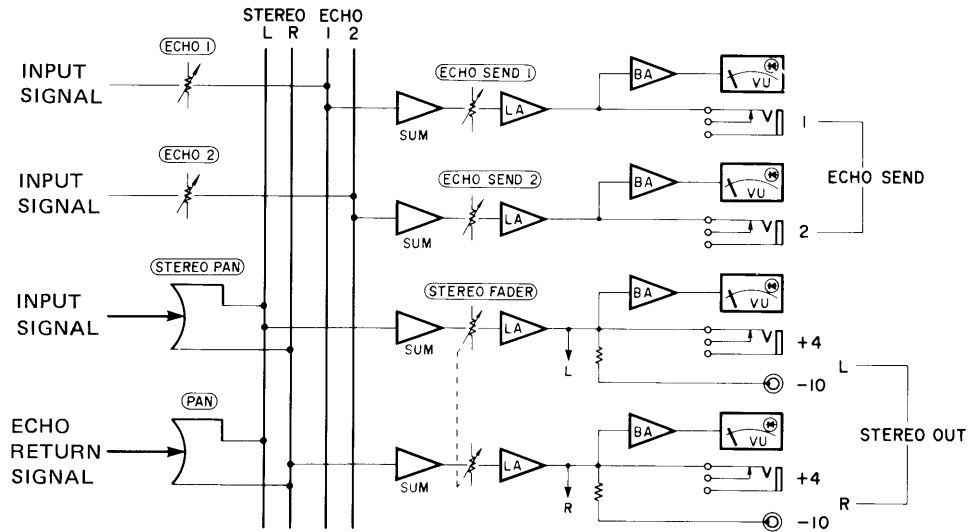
STEREO L R
ECHO 1 2

ECHO 1
INPUT SIGNAL
ECHO SEND 1
SUM
LA
BA
VU
1

ECHO 2
INPUT SIGNAL
ECHO SEND 2
SUM
LA
BA
VU
2

ECHO SEND

STEREO PAN
INPUT SIGNAL
STEREO FADER
SUM
LA
L
BA
VU
+4
-10
L

PAN
ECHO RETURN SIGNAL
SUM
LA
R
BA
VU
+4
-10
R

STEREO OUT